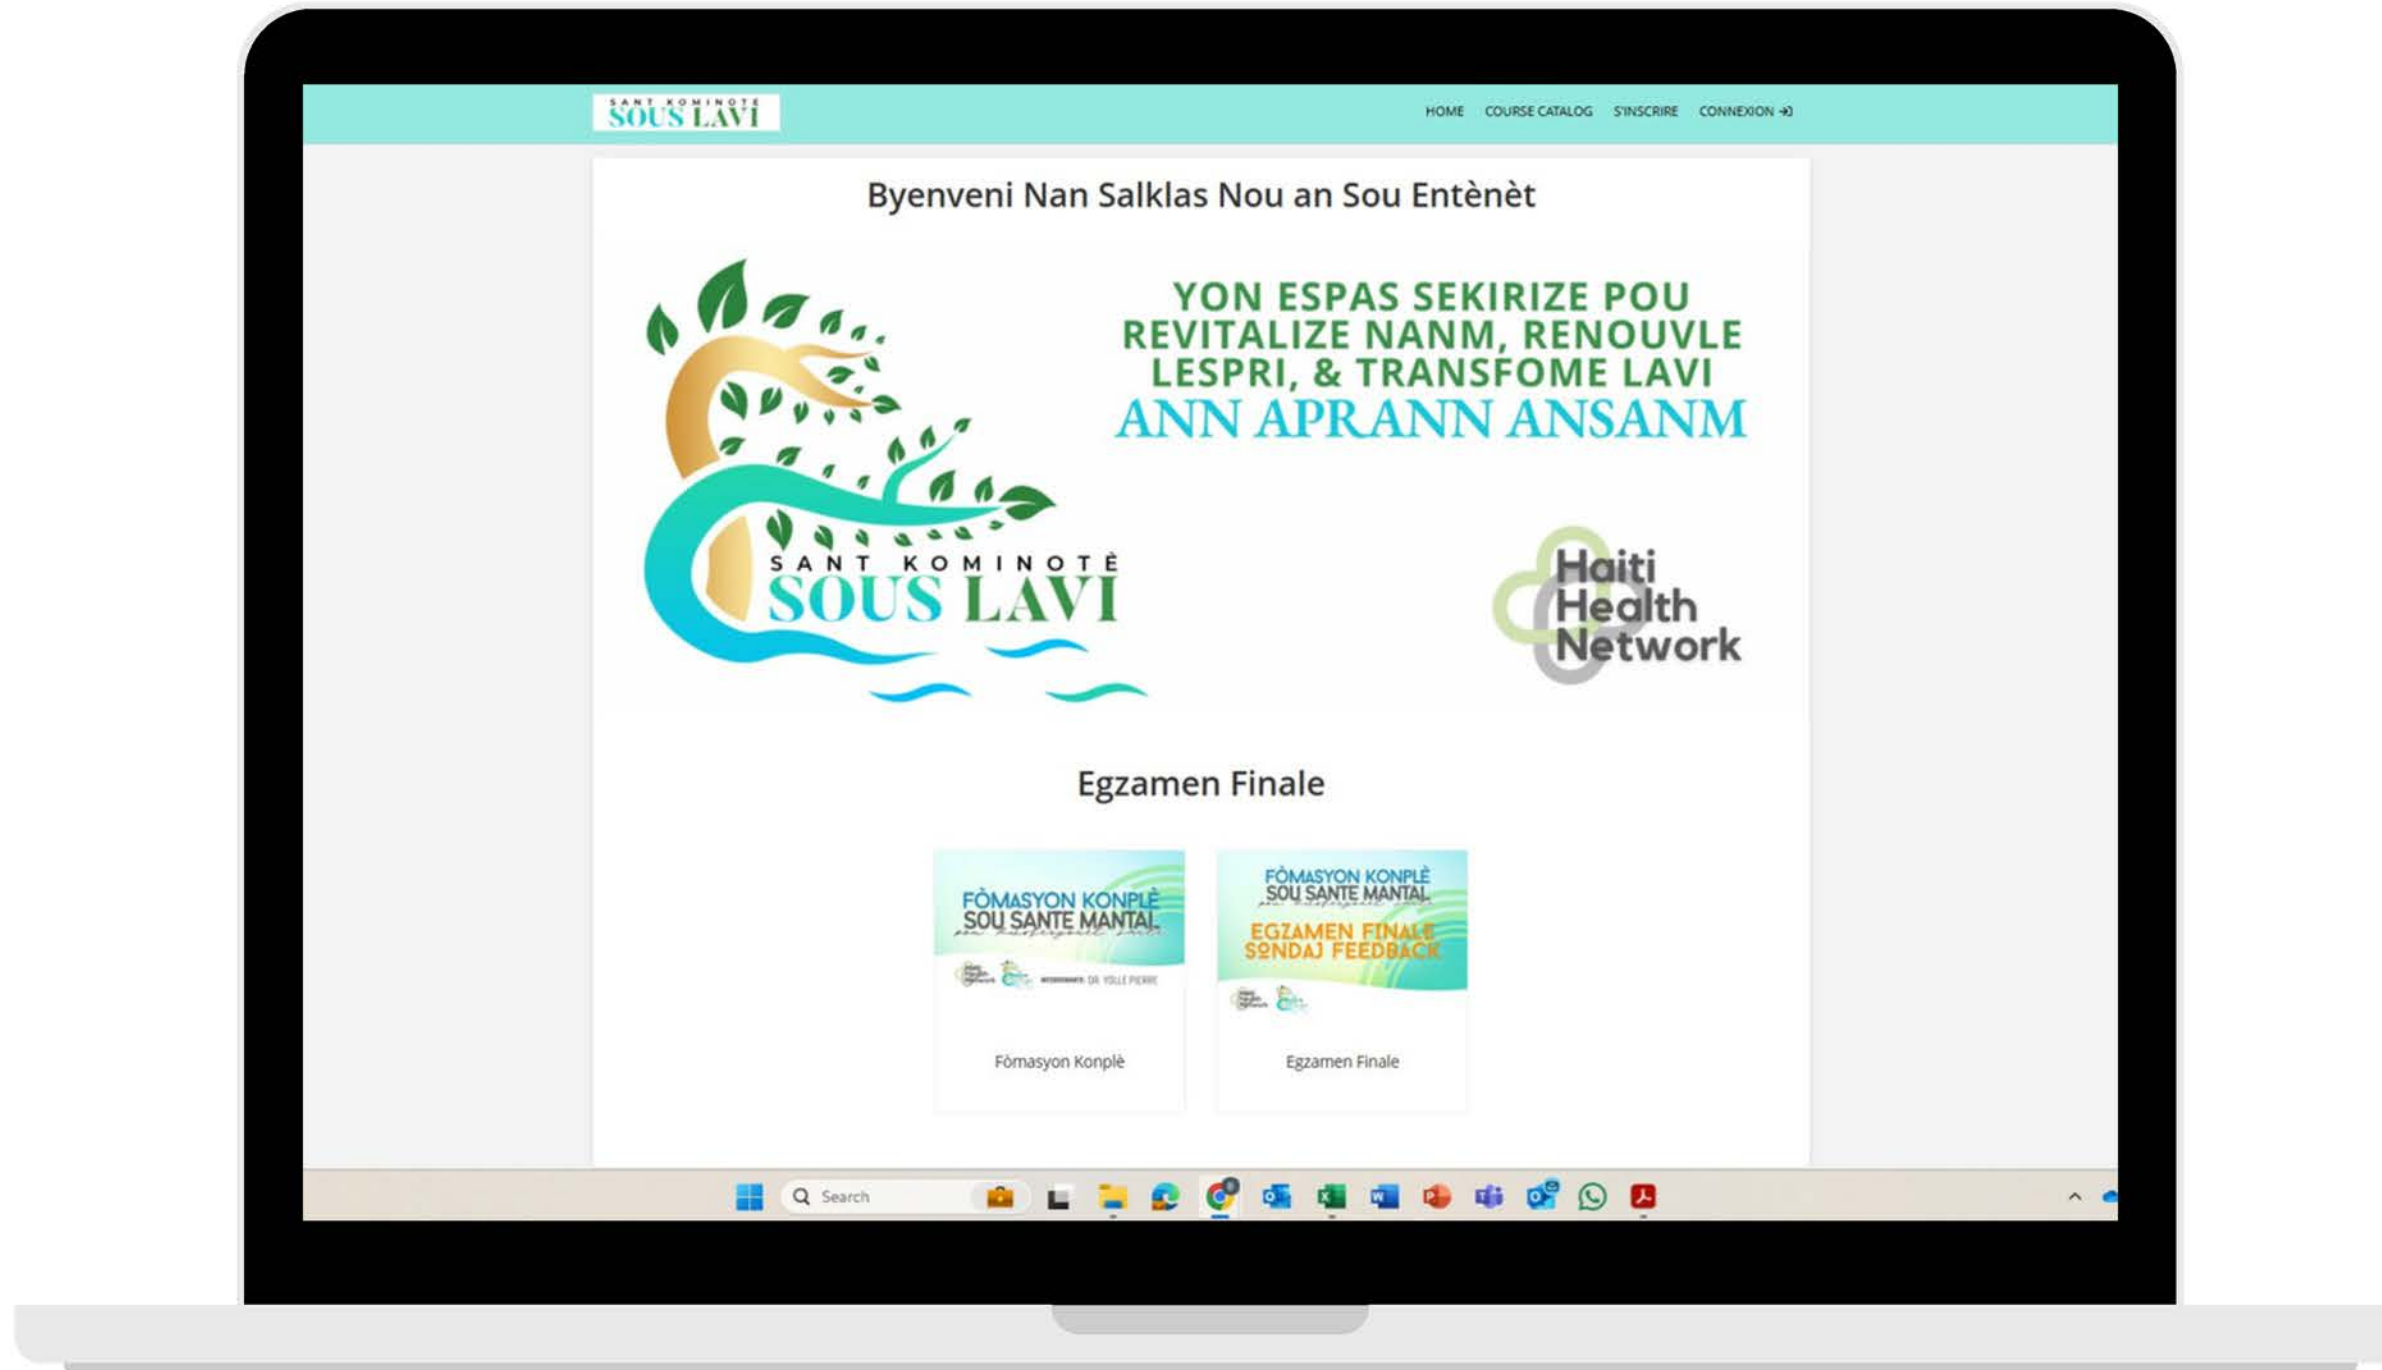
SANT KOMINOTÈ SOUS LAVI

HOME COURSE CATALOG S'INSCRIRE CONNEXION

Byenveni Nan Salklas Nou an Sou Entènèt

SANT KOMINOTÈ SOUS LAVI

YON ESPAS SEKIRIZE POU REVITALIZE NANM, RENOUVLE LESPRI, & TRANSFOME LAVI
ANN APRANN ANSANM

Haiti Health Network

Egzamen Finale

FÒMASYON KONPLÈ SOU SANTE MANTAL
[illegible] DR. YOLLE PIERRE

Fòmasyon Konplè

FÒMASYON KONPLÈ SOU SANTE MANTAL
EGZAMEN FINALE SONDAJ FEEDBACK

Egzamen Finale

Search